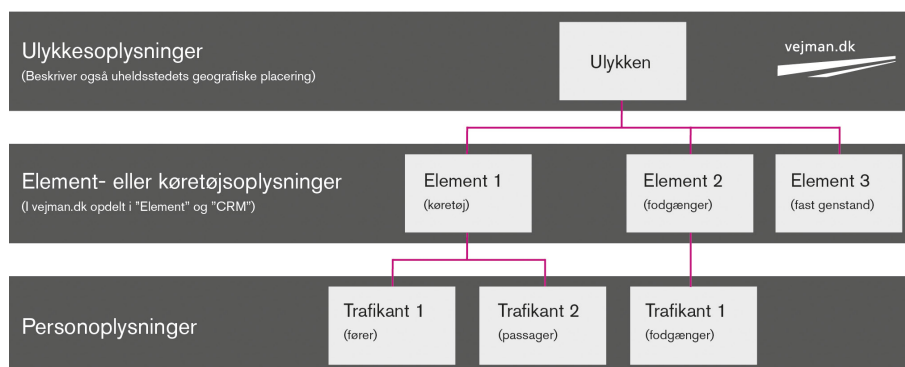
Ulykkesoplysninger
(Beskriver også uheldsstedets geografiske placering)

Ulykken

vejman.dk

Element- eller køretøjsoplysninger
(I vejman.dk opdelt i "Element" og "CRM")

Element 1
(køretøj)

Element 2
(fodgænger)

Element 3
(fast genstand)

Personoplysninger

Trafikant 1
(fører)

Trafikant 2
(passager)

Trafikant 1
(fodgænger)